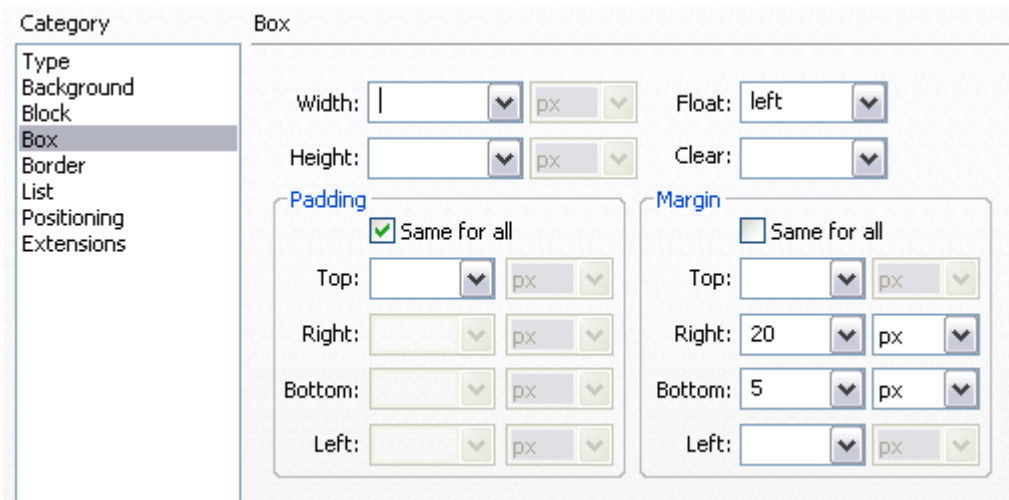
Category

Type
Background
Block
Box
Border
List
Positioning
Extensions

Box

Width: px
Float: left
Height: px
Clear:

Padding
Same for all
Top: px
Right: px
Bottom: px
Left: px

Margin
Same for all
Top: px
Right: 20 px
Bottom: 5 px
Left: px